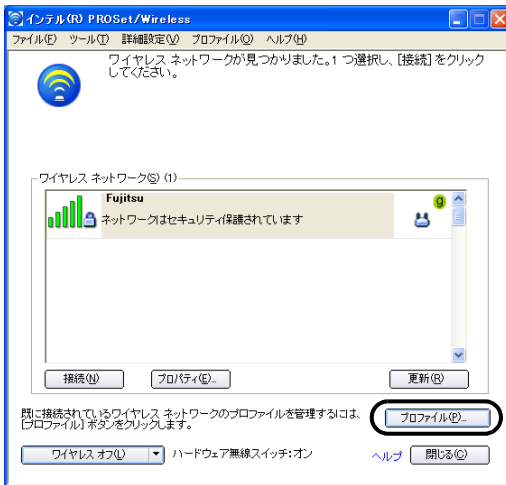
インテル(R) PROSet/Wireless

ファイル(F) ツール(T) 詳細設定(V) プロファイル(O) ヘルプ(H)

ワイヤレス ネットワークが見つかりました。1 つ選択し、[接続] をクリックしてください。

ワイヤレス ネットワーク(S) (1)

Fujitsu
ネットワークはセキュリティ保護されています

g

接続(N) プロパティ(E)... 更新(R)

既に接続されているワイヤレス ネットワークのプロファイルを管理するには、[プロファイル] ボタンをクリックします。

プロファイル(P)...

ワイヤレス オフ(L) ハードウェア無線スイッチ: オン

ヘルプ 閉じる(C)